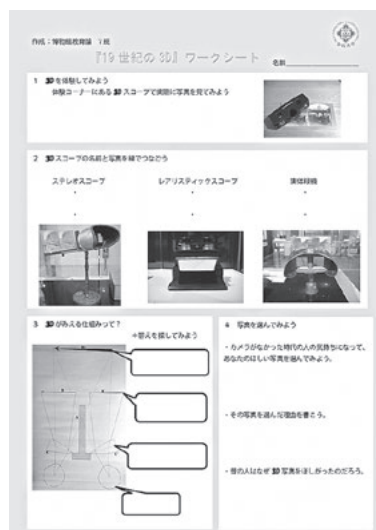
作成：博物館教育論 下組

『19 世紀の 3D』ワークシート

名前

1　3D を体験してみよう

体験コーナーにある 3D スコープで実際に写真を見てみよう

2　3D スコープの名前と写真を線でつなごう

ステレオスコープ　　レアリスティックスコープ　　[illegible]

3　3D が見える仕組みって？

＊答えを探してみよう

4　写真を選んでみよう

・カメラがなかった時代の人の気持ちになって、あなたのほしい写真を選んでみよう。

・その写真を選んだ理由を書こう。

・昔の人はなぜ 3D 写真をほしがったのだろう。